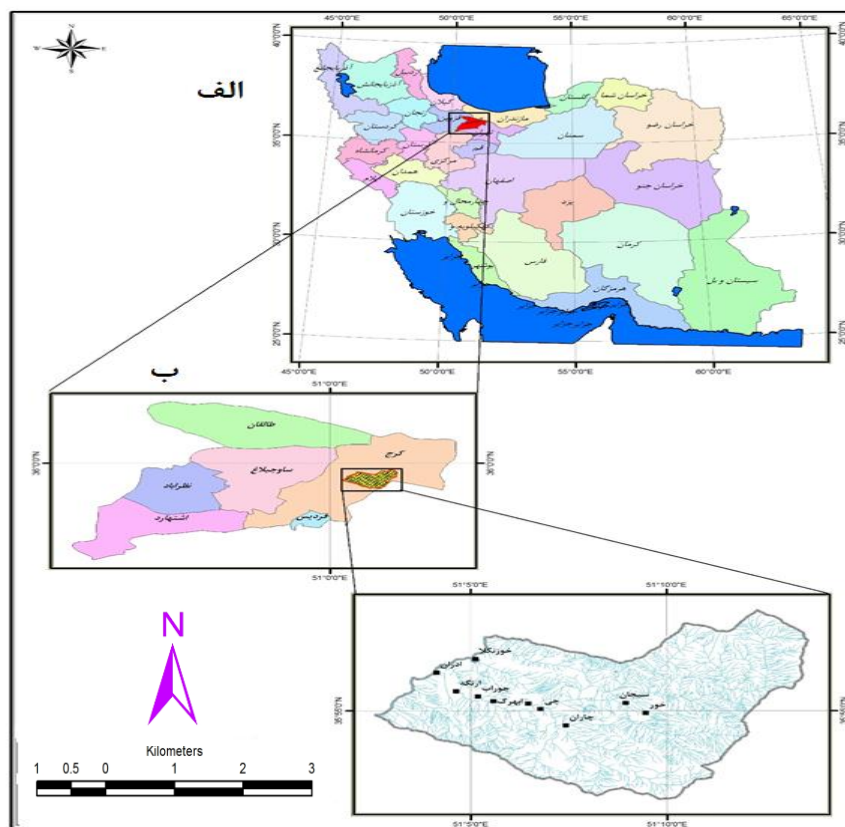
N
W E
S

الف

45°0'0"E 50°0'0"E 55°0'0"E 60°0'0"E 65°0'0"E

40°0'0"N
35°0'0"N
30°0'0"N
25°0'0"N

اردبیل
آذربایجان شرقی
آذربایجان غربی
زنجان
گیلان
مازندران
گلستان
خراسان شمالی
خراسان رضوی
قزوین
کردستان
کرمانشاه
همدان
مرکزی
قم
سمنان
لرستان
ایلام
اصفهان
خراسان جنوبی
خوزستان
چهارمحال و بختیاری
یزد
کهگیلویه و بویراحمد
کرمان
فارس
بوشهر
هرمزگان
سیستان و بلوچستان

ب

51°0'0"E
36°0'0"N
طالقان
کرج
ساوجبلاغ
نظرآباد
اشتهارد
فردیس

51°5'0"E 51°10'0"E
35°50'0"N
خوزنکلا
ادران
ارنگه
جوراب
آبهرک
جی
سنجان
خور
چاران

N

Kilometers
1 0.5 0 1 2 3